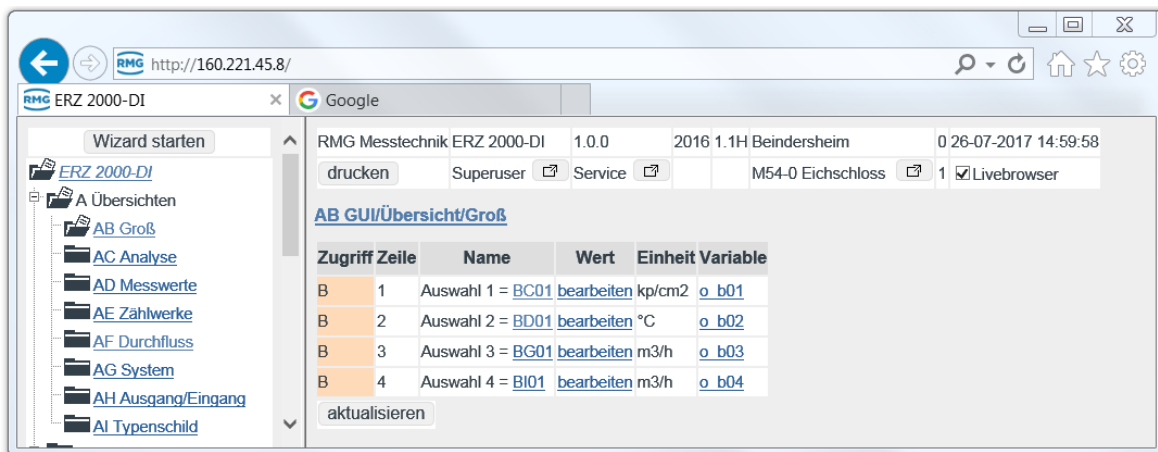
http://160.221.45.8/

ERZ 2000-DI

Google

Wizard starten

ERZ 2000-DI

A Übersichten

AB Groß

AC Analyse

AD Messwerte

AE Zählwerke

AF Durchfluss

AG System

AH Ausgang/Eingang

AI Typenschild

| RMG Messtechnik | ERZ 2000-DI | 1.0.0 | 2016 | 1.1H | Beindersheim | 0 | 26-07-2017 14:59:58 |
|---|---|---|---|---|---|---|---|
| drucken | Superuser | Service | | | M54-0 Eichschloss | 1 | Livebrowser |

AB GUI/Übersicht/Groß

| Zugriff | Zeile | Name | Wert | Einheit | Variable |
|---|---|---|---|---|---|
| B | 1 | Auswahl 1 = BC01 | bearbeiten | kp/cm2 | o_b01 |
| B | 2 | Auswahl 2 = BD01 | bearbeiten | °C | o_b02 |
| B | 3 | Auswahl 3 = BG01 | bearbeiten | m3/h | o_b03 |
| B | 4 | Auswahl 4 = BI01 | bearbeiten | m3/h | o_b04 |

aktualisieren